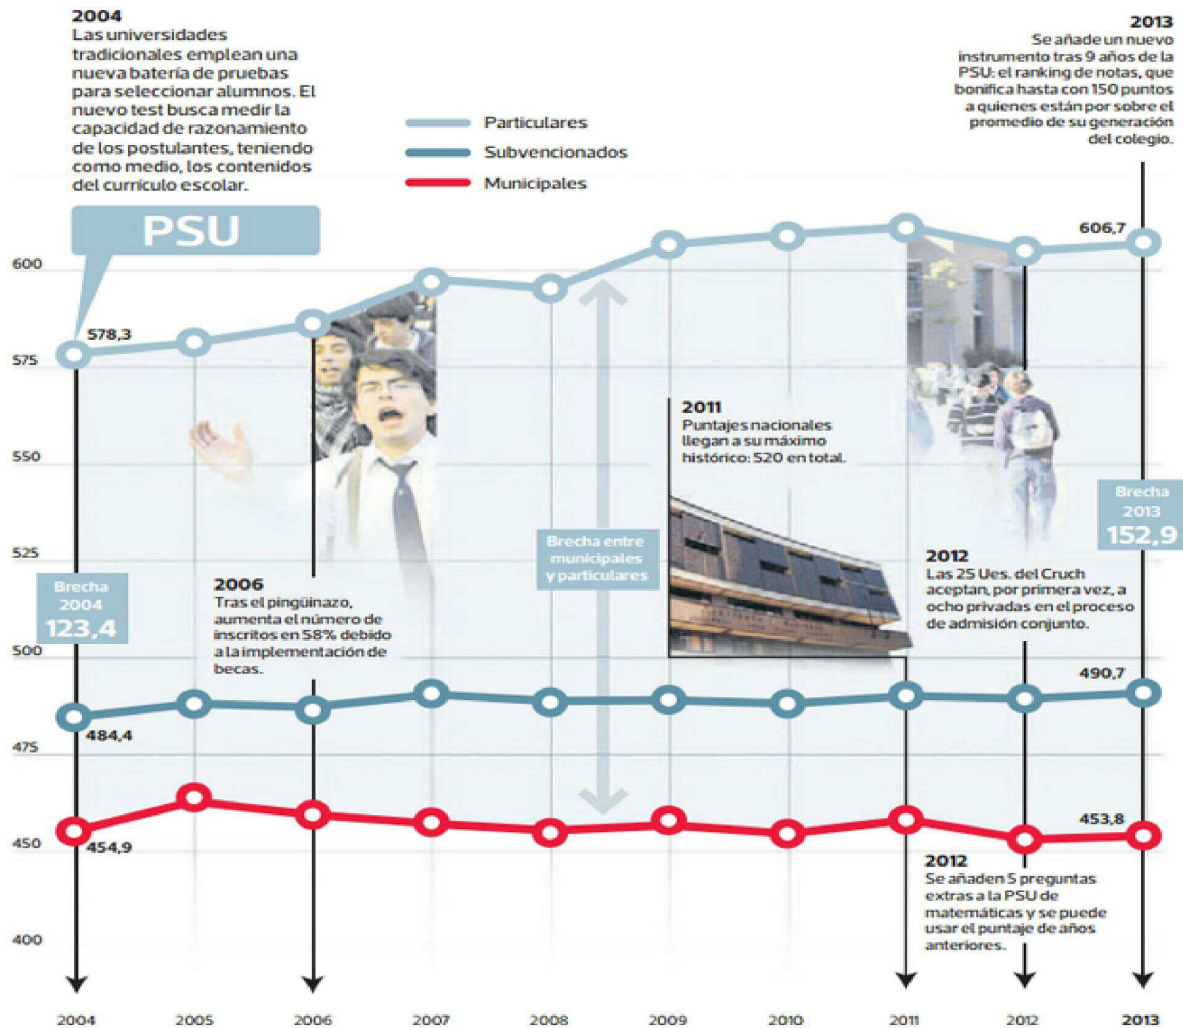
2004
Las universidades tradicionales emplean una nueva batería de pruebas para seleccionar alumnos. El nuevo test busca medir la capacidad de razonamiento de los postulantes, teniendo como medio, los contenidos del currículo escolar.

PSU

Particulares
Subvencionados
Municipales

2013
Se añade un nuevo instrumento tras 9 años de la PSU: el ranking de notas, que bonifica hasta con 150 puntos a quienes están por sobre el promedio de su generación del colegio.

600
575
550
525
500
475
450
400

578,3
606,7

2011
Puntajes nacionales llegan a su máximo histórico: 520 en total.

Brecha 2013
152,9

Brecha entre municipales y particulares

Brecha 2004
123,4

2006
Tras el pingüinazo, aumenta el número de inscritos en 58% debido a la implementación de becas.

2012
Las 25 Ues. del Cruch aceptan, por primera vez, a ocho privadas en el proceso de admisión conjunto.

490,7
484,4
453,8
454,9

2012
Se añaden 5 preguntas extras a la PSU de matemáticas y se puede usar el puntaje de años anteriores.

2004 2005 2006 2007 2008 2009 2010 2011 2012 2013